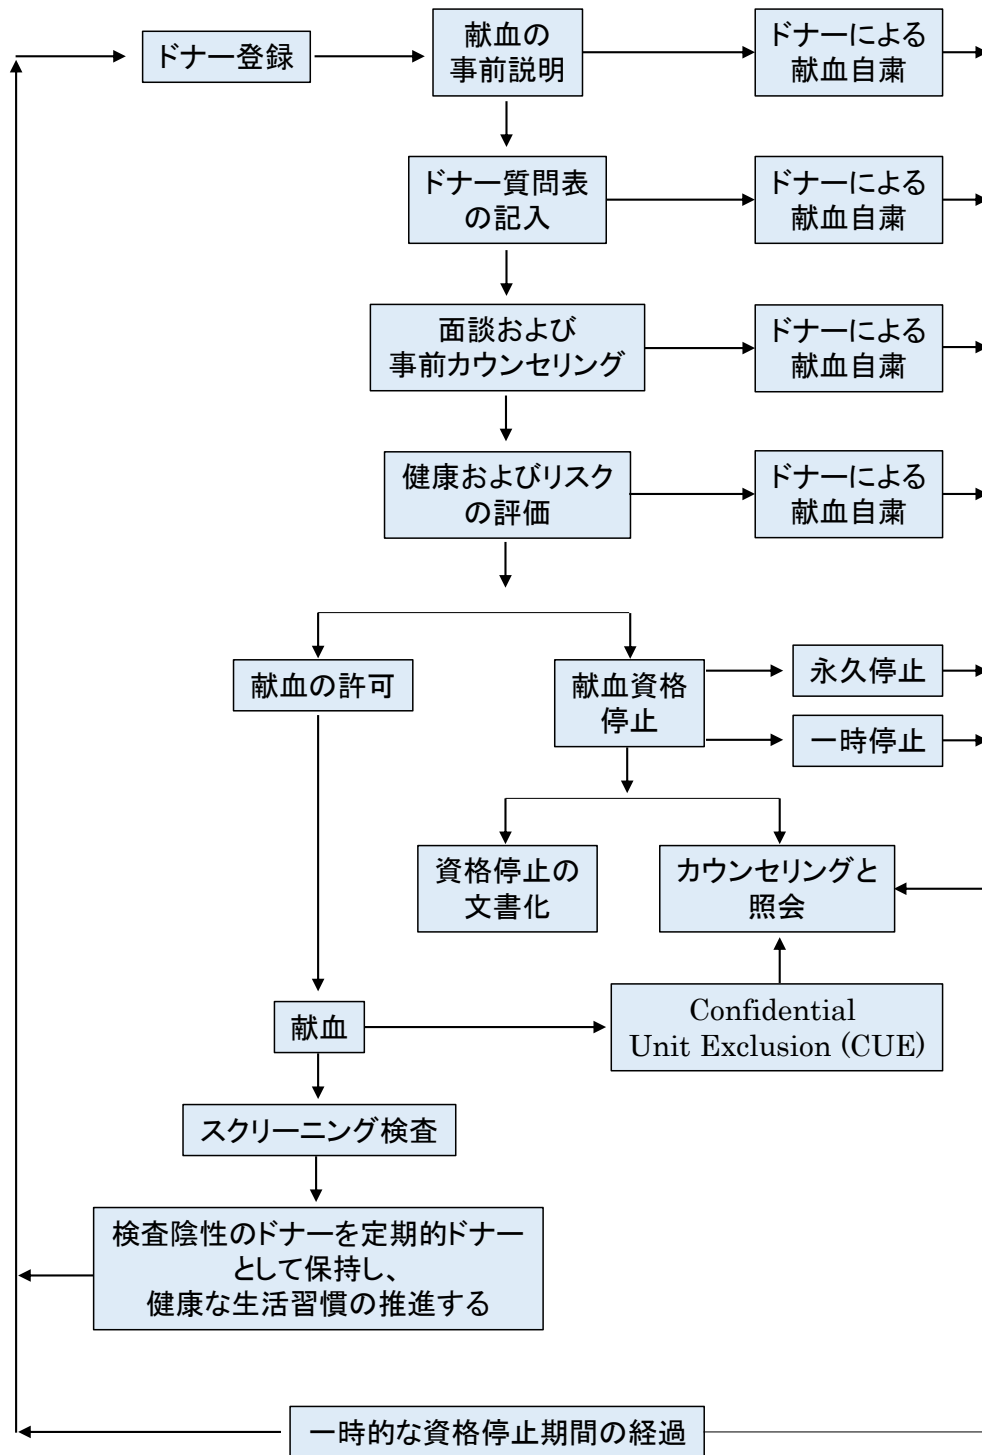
ドナー登録

献血の事前説明

ドナーによる献血自粛

ドナー質問表の記入

ドナーによる献血自粛

面談および事前カウンセリング

ドナーによる献血自粛

健康およびリスクの評価

ドナーによる献血自粛

献血の許可

献血資格停止

永久停止

一時停止

資格停止の文書化

カウンセリングと照会

献血

Confidential Unit Exclusion (CUE)

スクリーニング検査

検査陰性のドナーを定期的ドナーとして保持し、健康な生活習慣の推進する

一時的な資格停止期間の経過